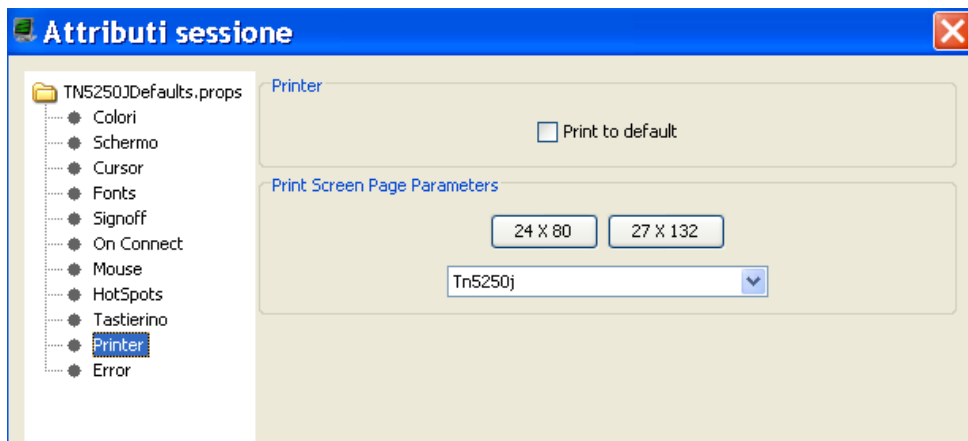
Attributi sessione

TN5250JDefaults.props
Colori
Schermo
Cursor
Fonts
Signoff
On Connect
Mouse
HotSpots
Tastierino
Printer
Error

Printer

Print to default

Print Screen Page Parameters

24 X 80
27 X 132

Tn5250j